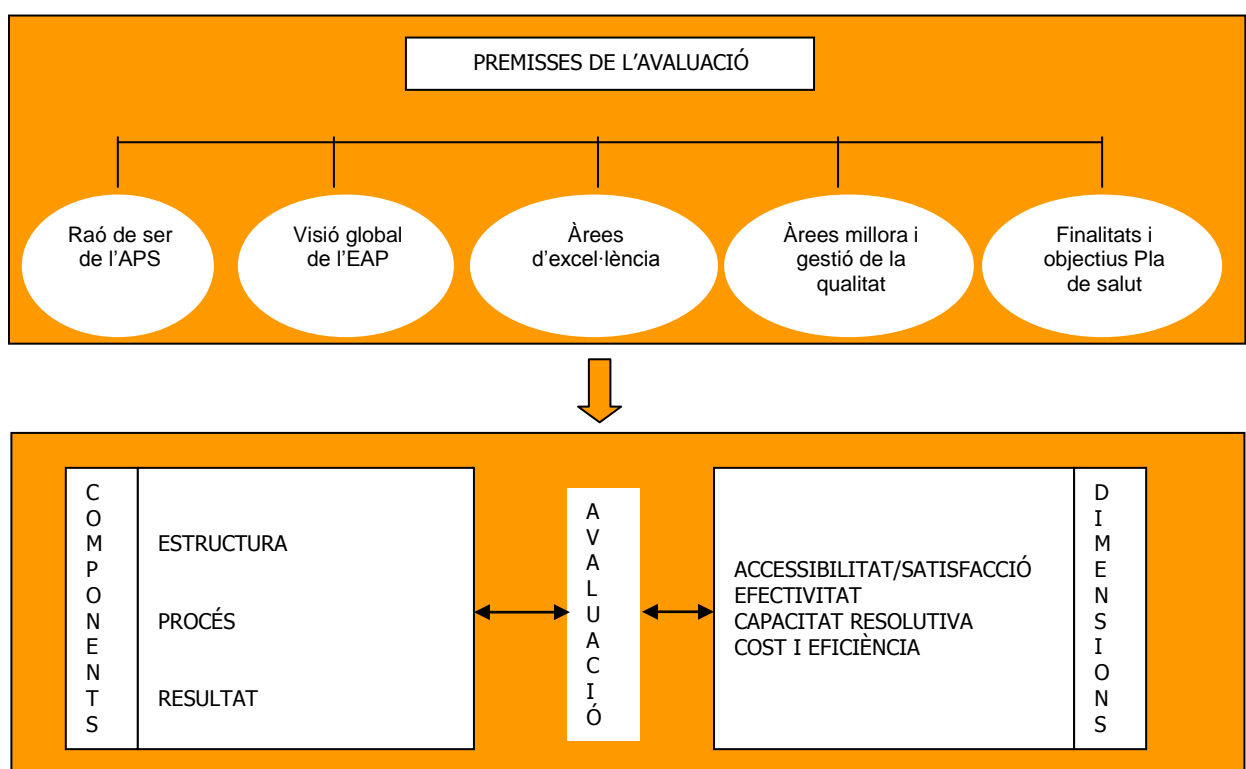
PREMISSES DE L'AVALUACIÓ

Raó de ser de l'APS

Visió global de l'EAP

Àrees d'excel·lència

Àrees millora i gestió de la qualitat

Finalitats i objectius Pla de salut

COMPONENTS

ESTRUCTURA

PROCÉS

RESULTAT

AVALUACIÓ

ACCESSIBILITAT/SATISFACCIÓ
EFECTIVITAT
CAPACITAT RESOLUTIVA
COST I EFICIÈNCIA

DIMENSIONS